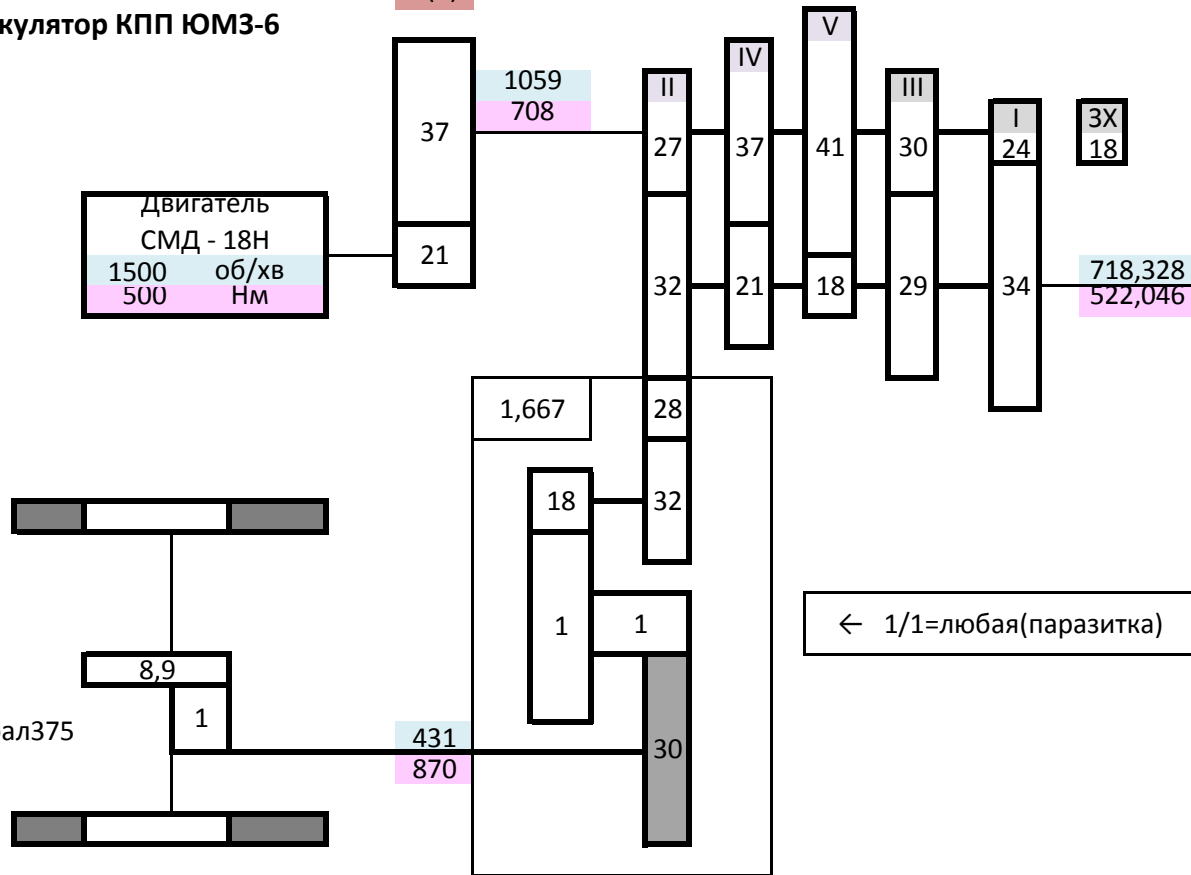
кулятор КПП ЮМЗ-6

37

21

1059
708

II
27
32

IV
37
21

V
41
18

III
30
29

I
24
34

ЗХ
18

Двигатель
СМД - 18Н
1500 об/хв
500 Нм

718,328
522,046

1,667

28

18

32

1

1

← 1/1=любая(паразитка)

8,9

1

ал375

431
870

30